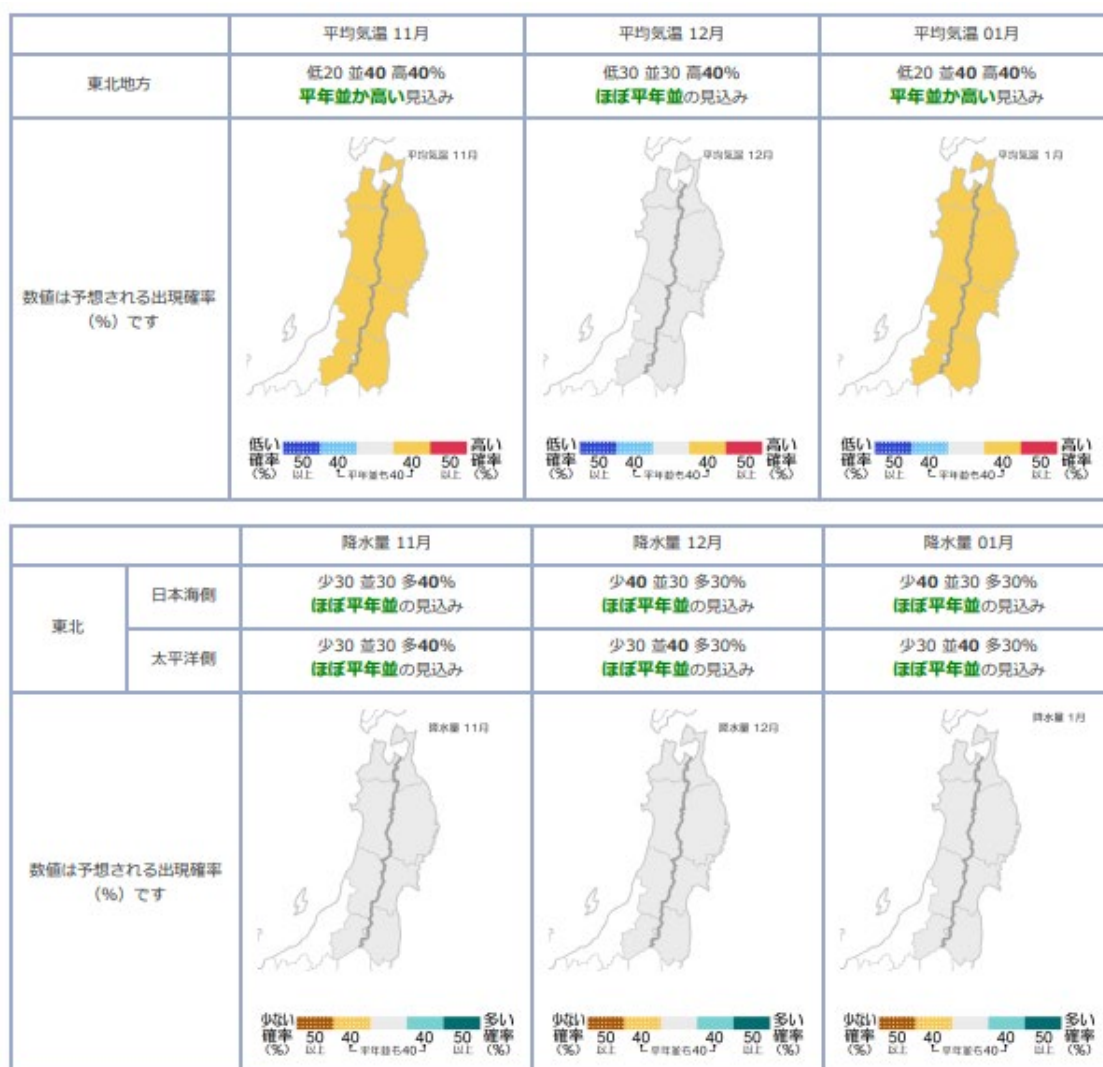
| | 平均気温 11月 | 平均気温 12月 | 平均気温 01月 |
|---|---|---|---|
| 東北地方 | 低20 並40 高40% 平年並か高い見込み | 低30 並30 高40% ほぼ平年並の見込み | 低20 並40 高40% 平年並か高い見込み |
| 数値は予想される出現確率（%）です | 平均気温 11月 低い確率（%） 50以上 40 平年並も40 40 50以上 高い確率（%） | 平均気温 12月 低い確率（%） 50以上 40 平年並も40 40 50以上 高い確率（%） | 平均気温 1月 低い確率（%） 50以上 40 平年並も40 40 50以上 高い確率（%） |

| | | 降水量 11月 | 降水量 12月 | 降水量 01月 |
|---|---|---|---|---|
| 東北 | 日本海側 | 少30 並30 多40% ほぼ平年並の見込み | 少40 並30 多30% ほぼ平年並の見込み | 少40 並30 多30% ほぼ平年並の見込み |
| | 太平洋側 | 少30 並30 多40% ほぼ平年並の見込み | 少30 並40 多30% ほぼ平年並の見込み | 少30 並40 多30% ほぼ平年並の見込み |
| 数値は予想される出現確率（%）です | | 降水量 11月 少ない確率（%） 50以上 40 平年並も40 40 50以上 多い確率（%） | 降水量 12月 少ない確率（%） 50以上 40 平年並も40 40 50以上 多い確率（%） | 降水量 1月 少ない確率（%） 50以上 40 平年並も40 40 50以上 多い確率（%） |